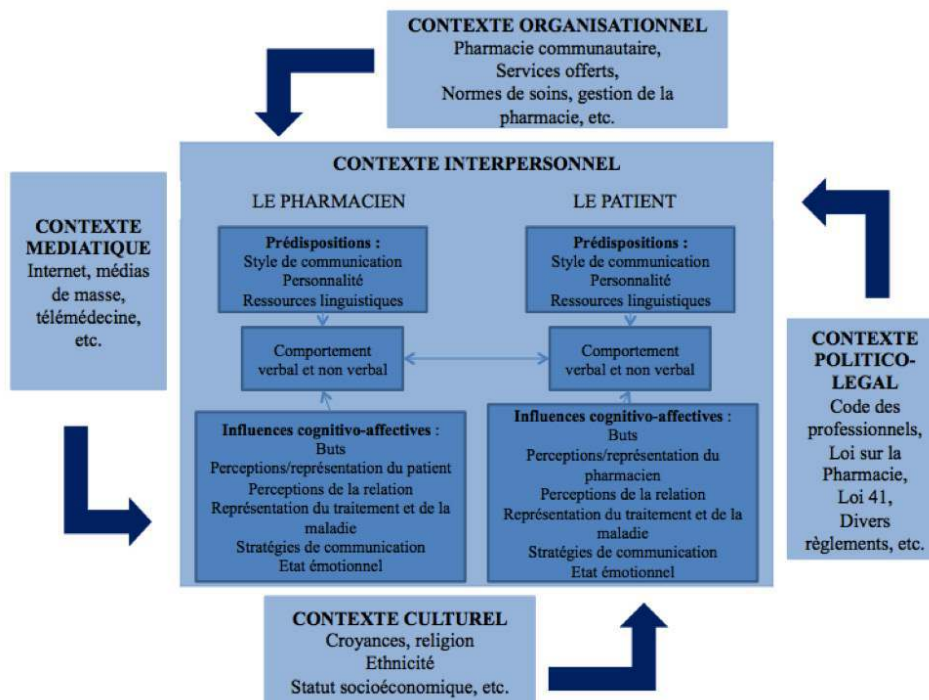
CONTEXTE ORGANISATIONNEL
Pharmacie communautaire,
Services offerts,
Normes de soins, gestion de la pharmacie, etc.

CONTEXTE MEDIATIQUE
Internet, médias de masse, télémédecine, etc.

CONTEXTE INTERPERSONNEL

LE PHARMACIEN

Prédispositions :
Style de communication
Personnalité
Ressources linguistiques

Comportement verbal et non verbal

Influences cognitivo-affectives :
Buts
Perceptions/représentation du patient
Perceptions de la relation
Représentation du traitement et de la maladie
Stratégies de communication
Etat émotionnel

LE PATIENT

Prédispositions :
Style de communication
Personnalité
Ressources linguistiques

Comportement verbal et non verbal

Influences cognitivo-affectives :
Buts
Perceptions/représentation du pharmacien
Perceptions de la relation
Représentation du traitement et de la maladie
Stratégies de communication
Etat émotionnel

CONTEXTE POLITICO-LEGAL
Code des professionnels,
Loi sur la Pharmacie,
Loi 41,
Divers règlements, etc.

CONTEXTE CULTUREL
Croyances, religion
Ethnicité
Statut socioéconomique, etc.